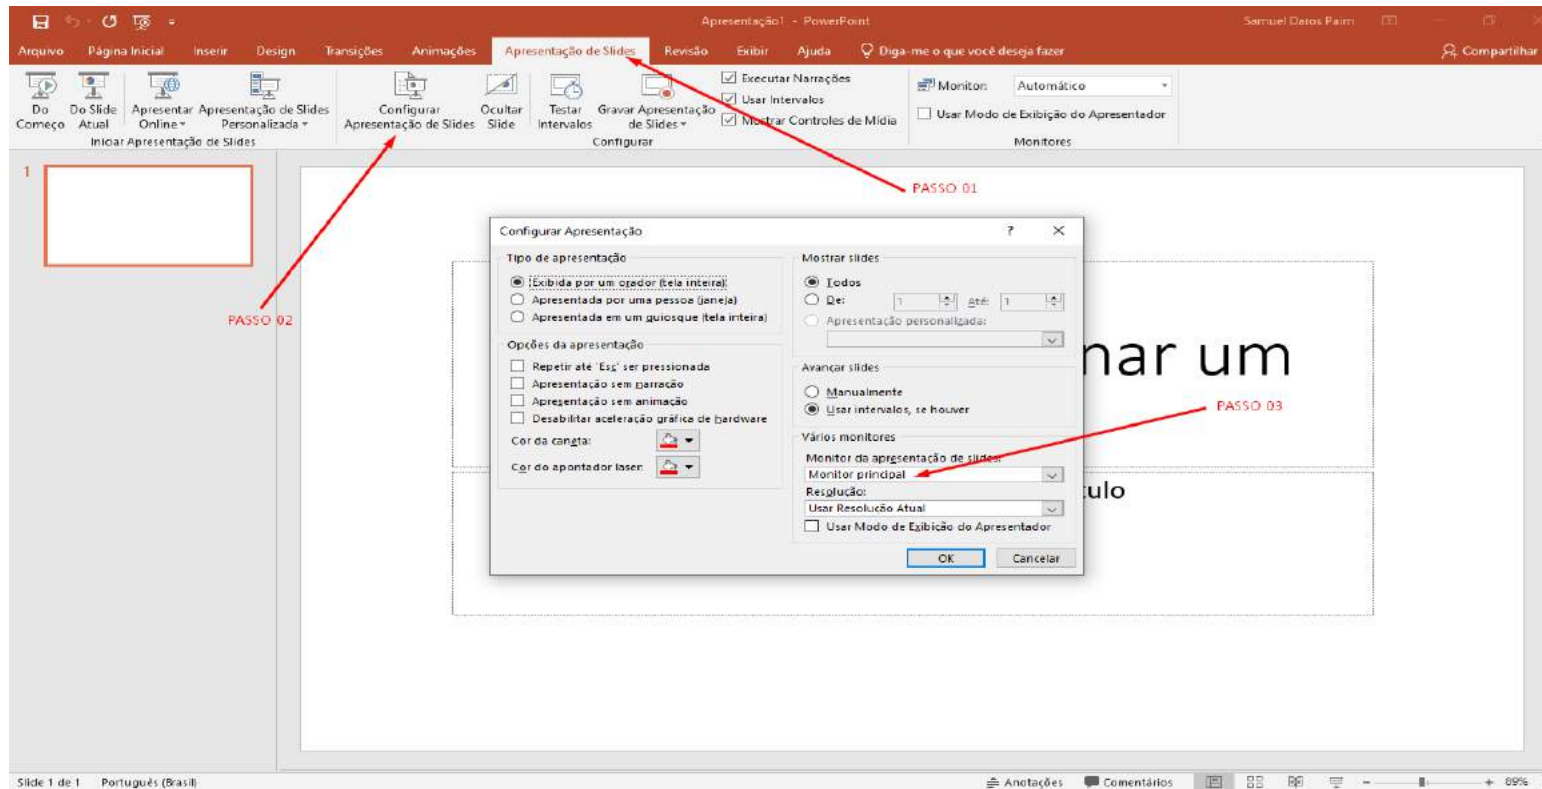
Apresentação1 - PowerPoint
Samuel Daros Paim

Arquivo Página Inicial Inserir Design Transições Animações Apresentação de Slides Revisão Exibir Ajuda Diga-me o que você deseja fazer Compartilhar

Do Começo
Do Slide Atual
Apresentar Online
Apresentação de Slides Personalizada
Iniciar Apresentação de Slides
Configurar Apresentação de Slides
Ocultar Slide
Testar Intervalos
Gravar Apresentação de Slides
Executar Narrações
Usar Intervalos
Mostrar Controles de Mídia
Configurar
Monitor: Automático
Usar Modo de Exibição do Apresentador
Monitores

PASSO 01
PASSO 02
PASSO 03

1

Configurar Apresentação ? ✕

Tipo de apresentação
Exibida por um orador (tela inteira)
Apresentada por uma pessoa (janela)
Apresentada em um quiosque (tela inteira)

Opções da apresentação
Repetir até 'Esc' ser pressionada
Apresentação sem narração
Apresentação sem animação
Desabilitar aceleração gráfica de hardware
Cor da caneta:
Cor do apontador laser:

Mostrar slides
Todos
De: 1 Até: 1
Apresentação personalizada:

Avançar slides
Manualmente
Usar intervalos, se houver

Vários monitores
Monitor da apresentação de slides:
Monitor principal
Resolução:
Usar Resolução Atual
Usar Modo de Exibição do Apresentador

OK Cancelar

nar um
tulo

Slide 1 de 1 Português (Brasil) Anotações Comentários 89%